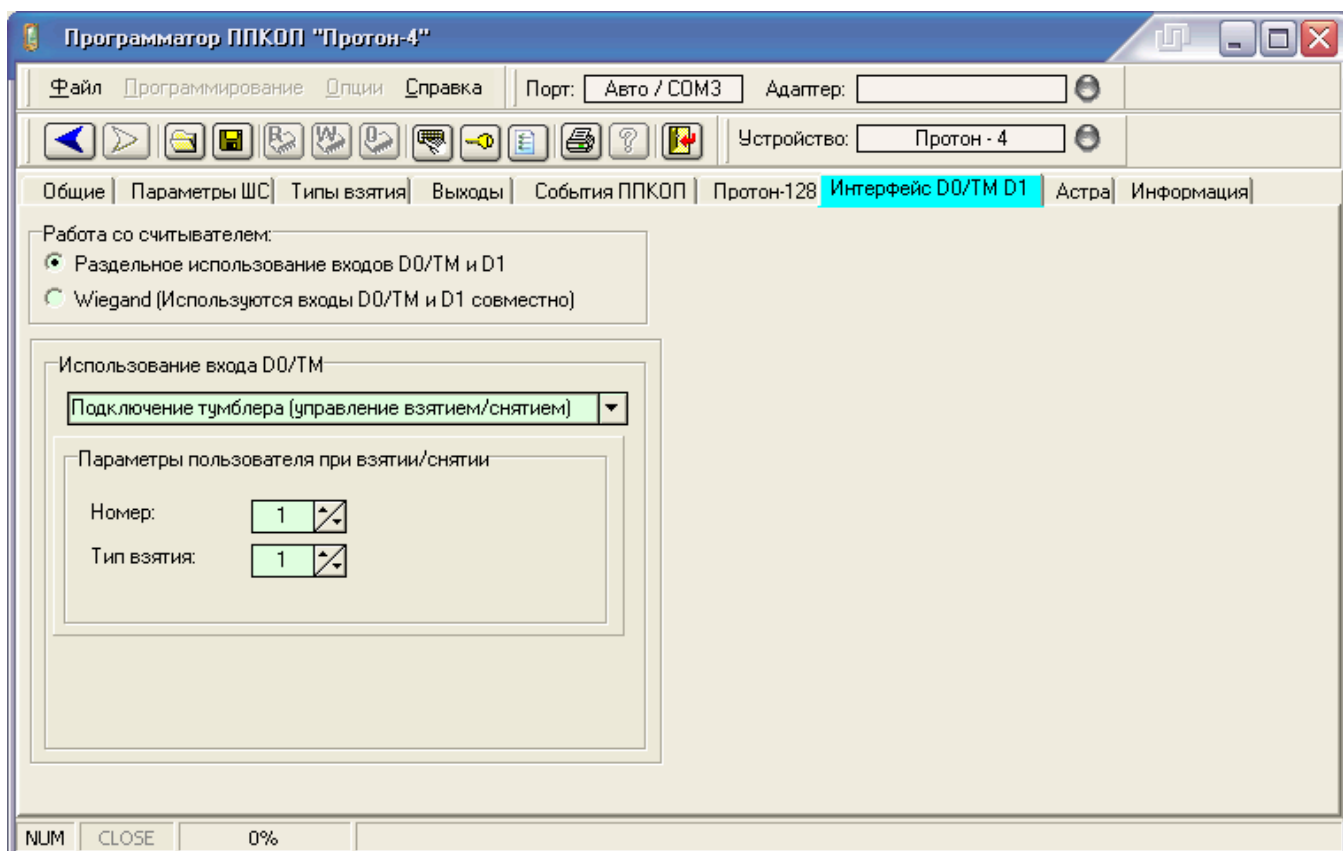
Программатор ППКОП "Протон-4"

Файл Программирование Опции Справка | Порт: Авто / COM3 | Адаптер:

Устройство: Протон - 4

Общие | Параметры ШС | Типы взятия | Выходы | События ППКОП | Протон-128 | Интерфейс D0/TM D1 | Астра | Информация

Работа со считывателем:
Раздельное использование входов D0/TM и D1
Wiegand (Используются входы D0/TM и D1 совместно)

Использование входа D0/TM
Подключение тумблера (управление взятием/снятием)

Параметры пользователя при взятии/снятии
Номер: 1
Тип взятия: 1

NUM | CLOSE | 0%